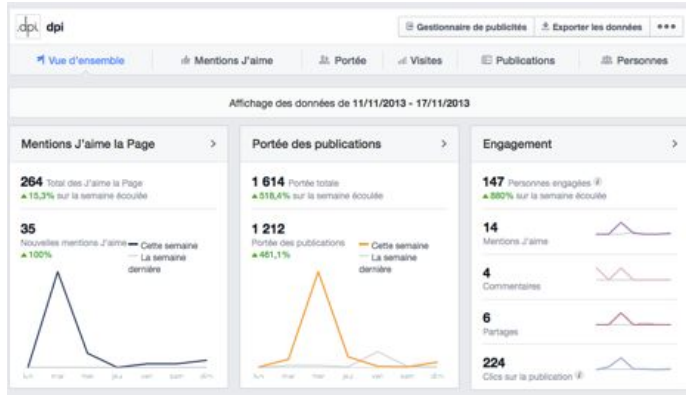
dpi dpi

Gestionnaire de publicités | Exporter les données | •••

Vue d'ensemble | Mentions J'aime | Portée | Visites | Publications | Personnes

Affichage des données de 11/11/2013 - 17/11/2013

Mentions J'aime la Page >

264 Total des J'aime la Page
▲15,3% sur la semaine écoulée

35
Nouvelles mentions J'aime
▲100%

Cette semaine
La semaine dernière

lun mar mer jeu ven sam dim

Portée des publications >

1 614 Portée totale
▲518,4% sur la semaine écoulée

1 212
Portée des publications
▲461,1%

Cette semaine
La semaine dernière

lun mar mer jeu ven sam dim

Engagement >

147 Personnes engagées
▲880% sur la semaine écoulée

14
Mentions J'aime

4
Commentaires

6
Partages

224
Clics sur la publication